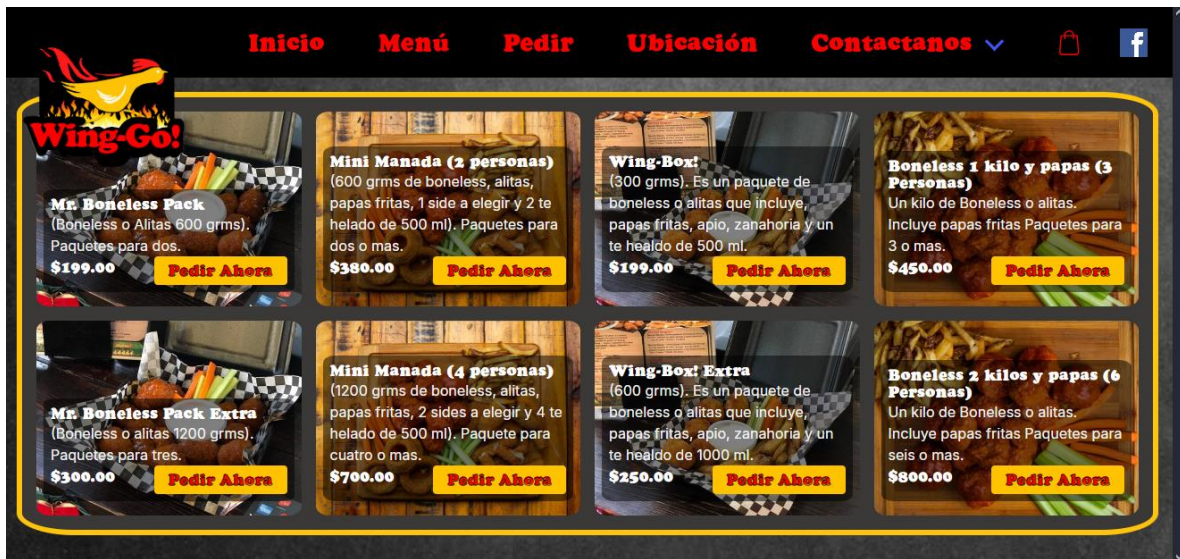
Inicio Menú Pedir Ubicación Contactanos

Wing-Go!

Mr. Boneless Pack
(Boneless o Alitas 600 grms). Paquetes para dos.
$199.00 Pedir Ahora

Mini Manada (2 personas)
(600 grms de boneless, alitas, papas fritas, 1 side a elegir y 2 te helado de 500 ml). Paquetes para dos o mas.
$380.00 Pedir Ahora

Wing-Box!
(300 grms). Es un paquete de boneless o alitas que incluye, papas fritas, apio, zanahoria y un te healdo de 500 ml.
$199.00 Pedir Ahora

Boneless 1 kilo y papas (3 Personas)
Un kilo de Boneless o alitas. Incluye papas fritas Paquetes para 3 o mas.
$450.00 Pedir Ahora

Mr. Boneless Pack Extra
(Boneless o alitas 1200 grms). Paquetes para tres.
$300.00 Pedir Ahora

Mini Manada (4 personas)
(1200 grms de boneless, alitas, papas fritas, 2 sides a elegir y 4 te helado de 500 ml). Paquete para cuatro o mas.
$700.00 Pedir Ahora

Wing-Box! Extra
(600 grms). Es un paquete de boneless o alitas que incluye, papas fritas, apio, zanahoria y un te healdo de 1000 ml.
$250.00 Pedir Ahora

Boneless 2 kilos y papas (6 Personas)
Un kilo de Boneless o alitas. Incluye papas fritas Paquetes para seis o mas.
$800.00 Pedir Ahora